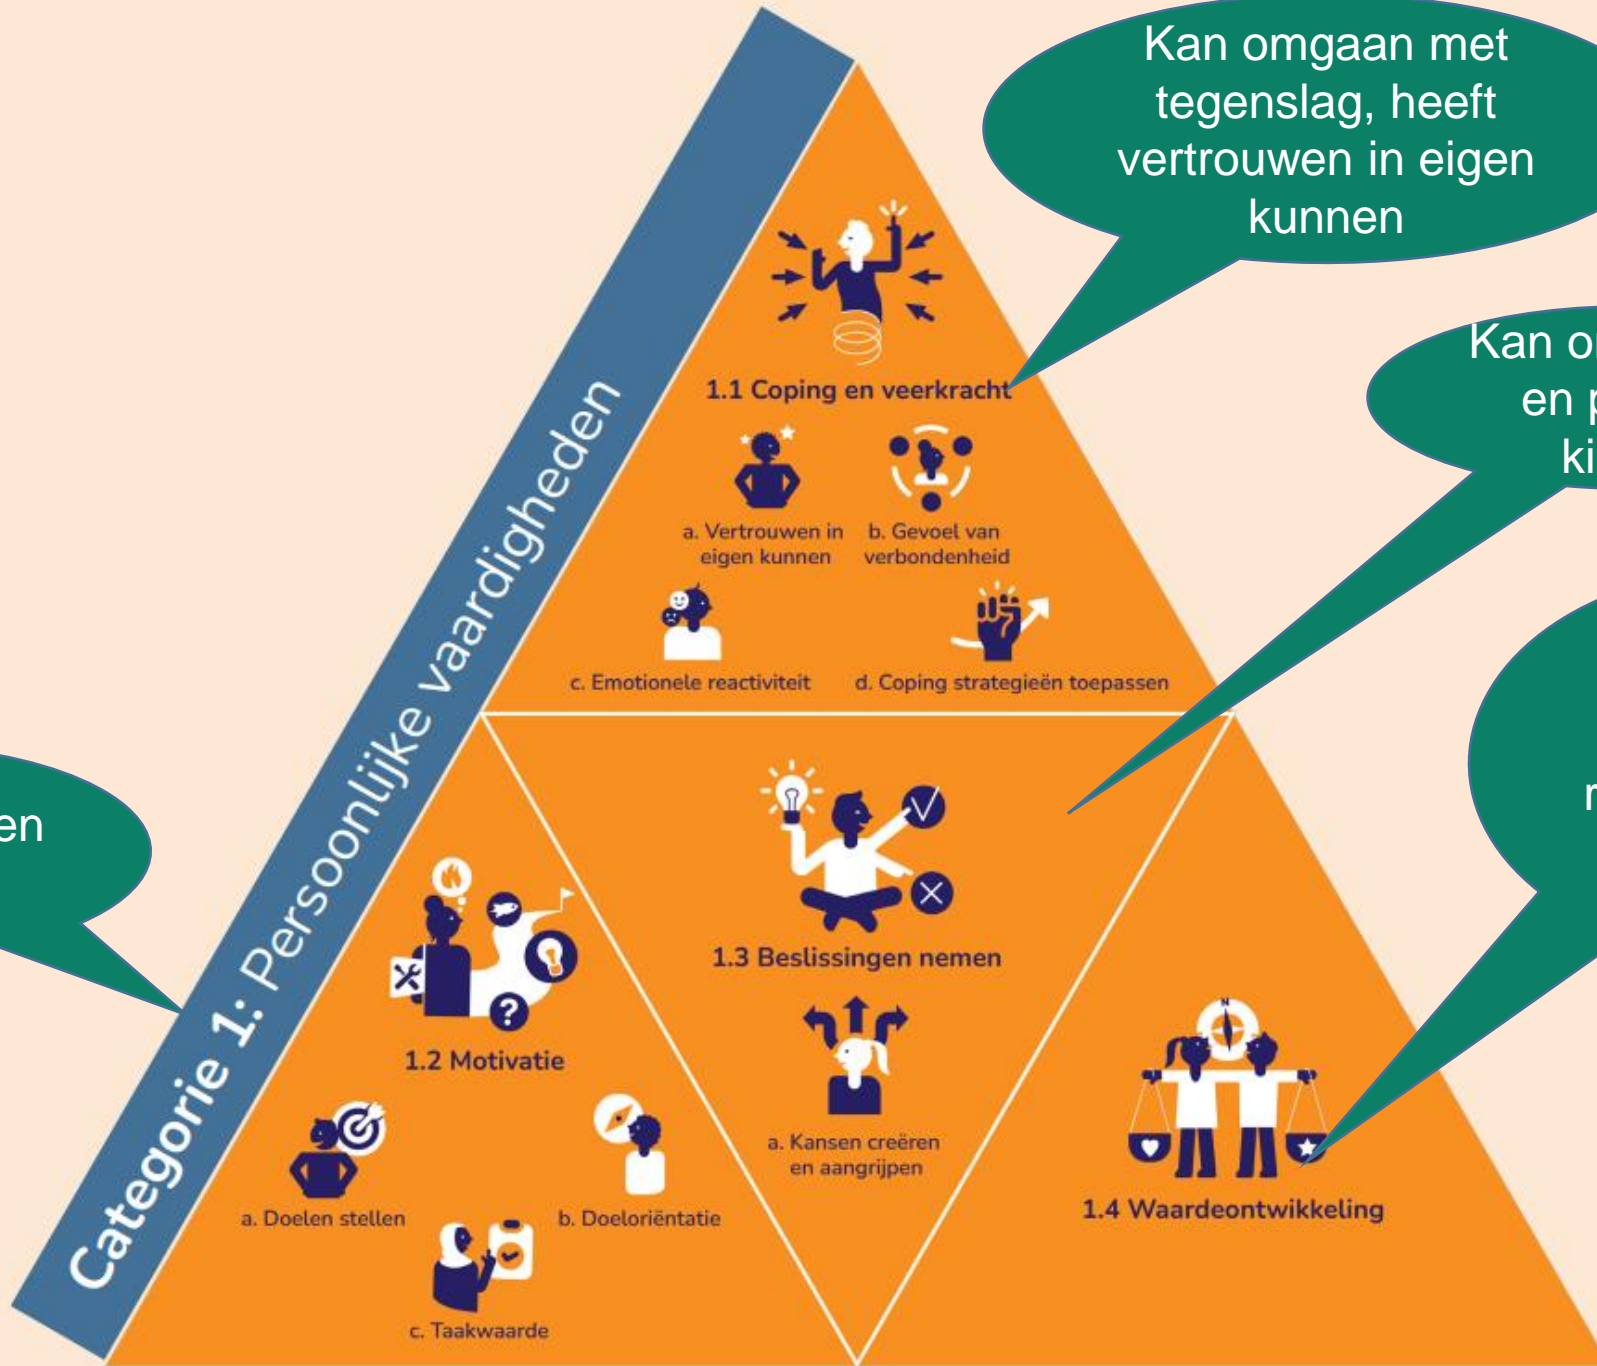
Kan omgaan met tegenslag, heeft vertrouwen in eigen kunnen

Kan o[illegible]
en p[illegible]
ki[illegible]

m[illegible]

en

Categorie 1: Persoonlijke vaardigheden

1.1 Coping en veerkracht

a. Vertrouwen in eigen kunnen

b. Gevoel van verbondenheid

c. Emotionele reactiviteit

d. Coping strategieën toepassen

1.2 Motivatie

a. Doelen stellen

b. Doeloriëntatie

c. Taakwaarde

1.3 Beslissingen nemen

a. Kansen creëren en aangrijpen

1.4 Waardeontwikkeling